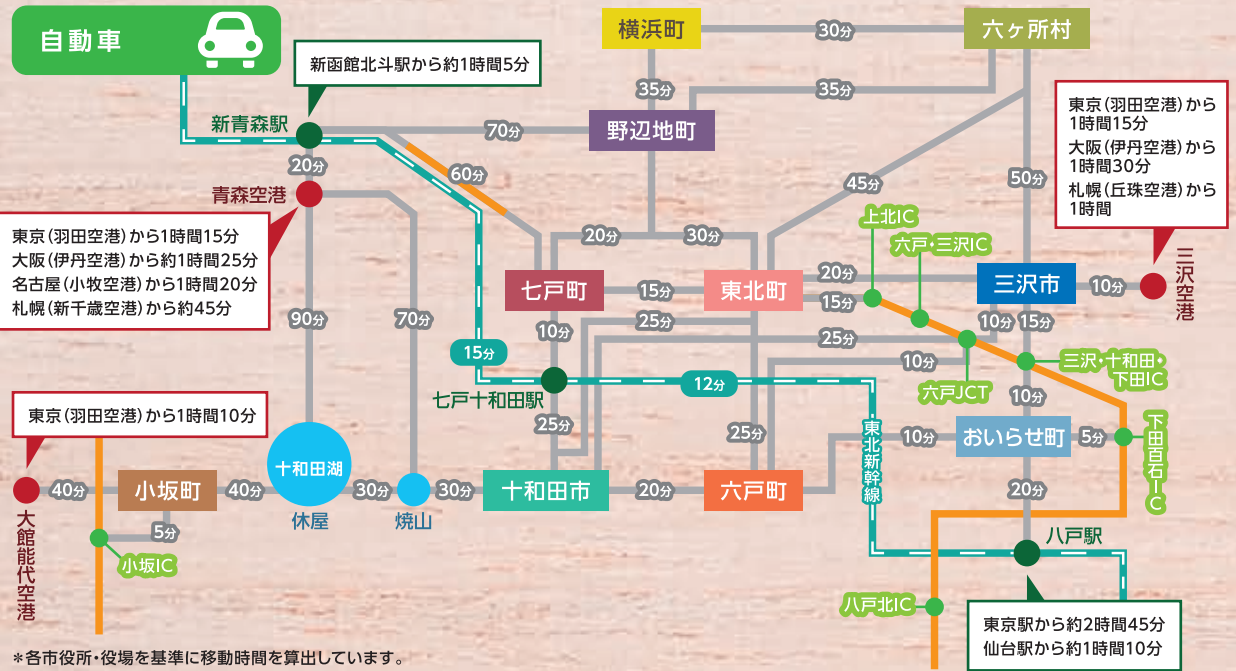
自動車

新函館北斗駅から約1時間5分

新青森駅

20分

青森空港

東京（羽田空港）から1時間15分
大阪（伊丹空港）から約1時間25分
名古屋（小牧空港）から1時間20分
札幌（新千歳空港）から約45分

横浜町

30分

六ヶ所村

35分

35分

野辺地町

70分

60分

45分

50分

東京（羽田空港）から1時間15分
大阪（伊丹空港）から1時間30分
札幌（丘珠空港）から1時間

三沢空港

上北IC

六戸・三沢IC

20分

30分

七戸町

15分

東北町

20分

15分

三沢市

10分

10分

15分

90分

70分

10分

25分

25分

15分

七戸十和田駅

12分

10分

三沢・十和田・下田IC

六戸JCT

10分

東北新幹線

10分

おいらせ町

5分

下田百石IC

25分

25分

東京（羽田空港）から1時間10分

十和田湖

大館能代空港

40分

小坂町

40分

休屋

30分

焼山

30分

十和田市

20分

六戸町

20分

八戸駅

5分

小坂IC

八戸北IC

東京駅から約2時間45分
仙台駅から約1時間10分

＊各市役所・役場を基準に移動時間を算出しています。